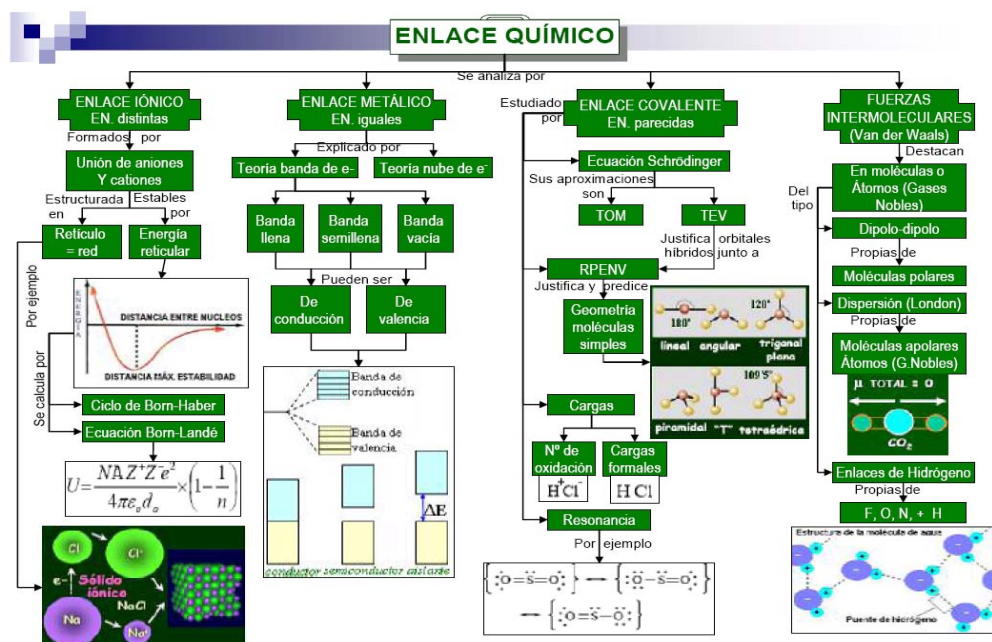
ENLACE QUÍMICO

Se analiza por

ENLACE IÓNICO
EN. distintas

Formados por

Unión de aniones Y cationes

Estructurada en

Estables por

Retículo = red

Energía reticular

Por ejemplo

ENERGÍA

DISTANCIA ENTRE NUCLEOS

DISTANCIA MÁX. ESTABILIDAD

Se calcula por

Ciclo de Born-Haber

Ecuación Born-Landé

$U=\frac{NAZ^{+}Z^{-}e^{2}}{4\pi\varepsilon_{o}d_{o}}\times\left(1-\frac{1}{n}\right)$

Cl

Cl⁻

e⁻

Sólido iónico

NaCl

Na

Na⁺

ENLACE METÁLICO
EN. iguales

Explicado por

Teoría banda de e-

Teoría nube de e⁻

Banda llena

Banda semillena

Banda vacía

Pueden ser

De conducción

De valencia

Banda de conducción

Banda de valencia

ΔE

conductor semiconductor aislante

Estudiado por

ENLACE COVALENTE
EN. parecidas

Ecuación Schrödinger

Sus aproximaciones son

TOM

TEV

Justifica orbitales híbridos junto a

RPENV

Justifica y predice

Geometría moléculas simples

180°

120°

lineal

angular

trigonal plana

109'5°

piramidal

"T"

tetraédrica

Cargas

Nº de oxidación

Cargas formales

$H\overset{+}{C}l^{-}$

H Cl

Resonancia

Por ejemplo

$\{:O=S-O:\} \longleftrightarrow \{:O-S=O:\} \longleftrightarrow \{:O=S-O:\}$

FUERZAS INTERMOLECULARES
(Van der Waals)

Destacan

En moléculas o Átomos (Gases Nobles)

Del tipo

Dipolo-dipolo

Propias de

Moléculas polares

Dispersión (London)

Propias de

Moléculas apolares Átomos (G.Nobles)

μ TOTAL = 0

$CO_2$

Enlaces de Hidrógeno

Propias de

F, O, N, + H

Estructura de la molécula de agua

Puente de hidrógeno